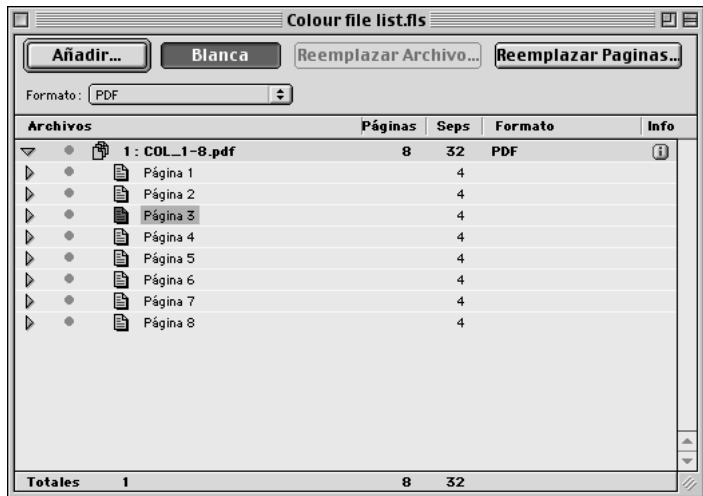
Colour file list.fls

Añadir... | Blanca | Reemplazar Archivo... | Reemplazar Paginas...

Formato: PDF

| Archivos | Páginas | Seps | Formato | Info |
|---|---|---|---|---|
| 1 : COL_1-8.pdf | 8 | 32 | PDF | i |
| Página 1 | | 4 | | |
| Página 2 | | 4 | | |
| Página 3 | | 4 | | |
| Página 4 | | 4 | | |
| Página 5 | | 4 | | |
| Página 6 | | 4 | | |
| Página 7 | | 4 | | |
| Página 8 | | 4 | | |
| Totales 1 | 8 | 32 | | |